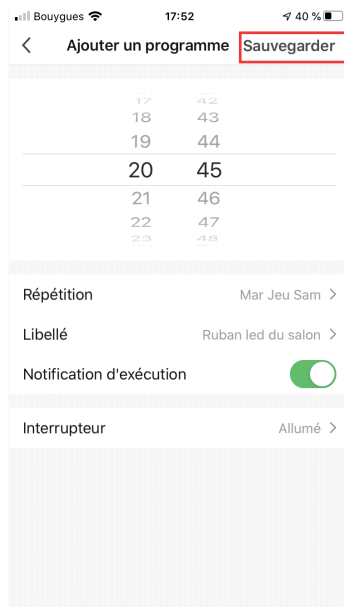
Bouygues 17:52 40 %

<

Ajouter un programme

Sauvegarder

17 42
18 43
19 44
20 45
21 46
22 47
23 48

Répétition

Mar Jeu Sam >

Libellé

Ruban led du salon >

Notification d'exécution

Interrupteur

Allumé >